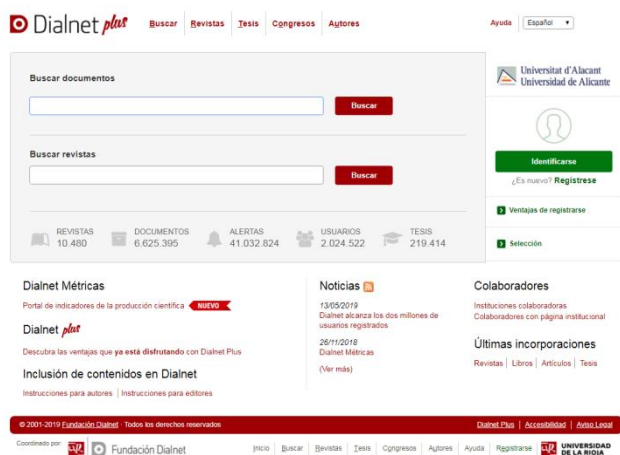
Dialnet plus Buscar | Revistas | Tesis | Congresos | Autores

Ayuda Español

Buscar documentos

Buscar

Buscar revistas

Buscar

REVISTAS 10.480
DOCUMENTOS 6.625.395
ALERTAS 41.032.824
USUARIOS 2.024.522
TESIS 219.414

Universitat d'Alacant
Universidad de Alicante

Identificarse

¿Es nuevo? Registrese

Ventajas de registrarse

Selección

Dialnet Métricas

Portal de indicadores de la producción científica NUEVO

Dialnet plus

Descubra las ventajas que ya está disfrutando con Dialnet Plus

Inclusión de contenidos en Dialnet

Instrucciones para autores | Instrucciones para editores

Noticias

13/05/2019
Dialnet alcanza los dos millones de usuarios registrados

26/11/2018
Dialnet Métricas

(Ver más)

Colaboradores

Instituciones colaboradoras
Colaboradores con página institucional

Últimas incorporaciones

Revistas | Libros | Artículos | Tesis

© 2001-2019 Fundación Dialnet · Todos los derechos reservados

Dialnet Plus | Accesibilidad | Aviso Legal

Coordinado por: Fundación Dialnet

Inicio | Buscar | Revistas | Tesis | Congresos | Autores | Ayuda | Registrarse

UNIVERSIDAD DE LA RIOJA